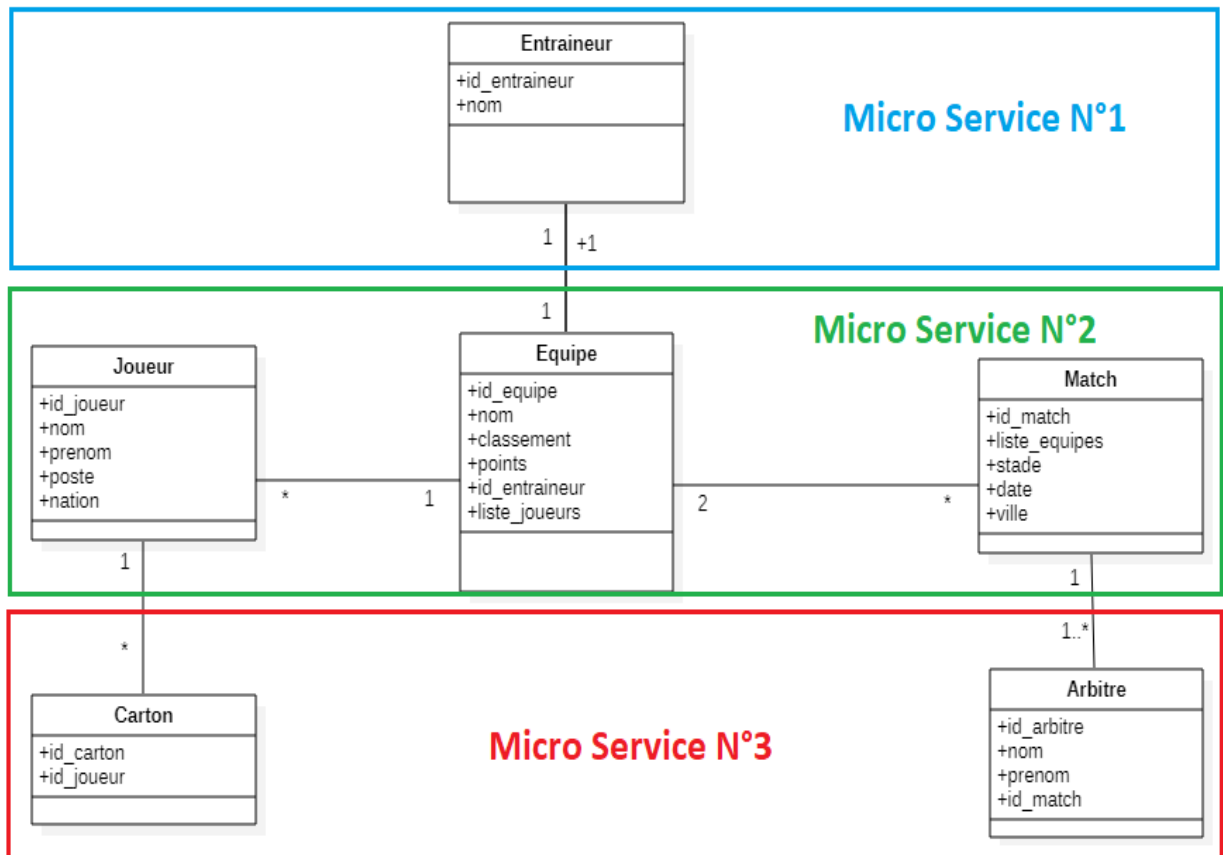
Entraineur
+id_entraineur
+nom

Micro Service N°1

1 +1

1

Micro Service N°2

Joueur
+id_joueur
+nom
+prenom
+poste
+nation

* 1

Equipe
+id_equipe
+nom
+classement
+points
+id_entraineur
+liste_joueurs

2 *

Match
+id_match
+liste_equipes
+stade
+date
+ville

1

1

1..*

*

Carton
+id_carton
+id_joueur

Micro Service N°3

Arbitre
+id_arbitre
+nom
+prenom
+id_match